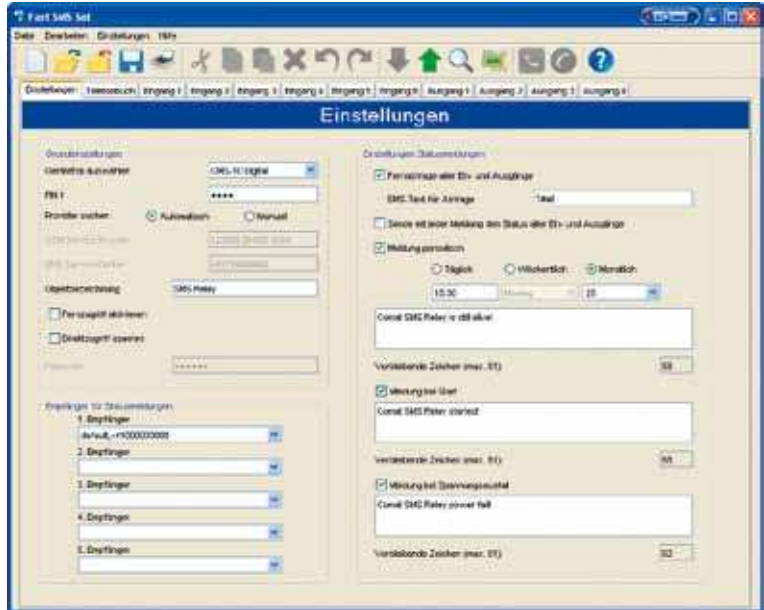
Fast SMS Set

Datei Bearbeiten Einstellungen Hilfe

Einstellungen | Telefonbuch | Eingang 1 | Eingang 2 | Eingang 3 | Eingang 4 | Eingang 5 | Eingang 6 | Ausgang 1 | Ausgang 2 | Ausgang 3 | Ausgang 4

Einstellungen

Grundeinstellungen

Gerätetyp auswählen CMS-10 Digital

PIN ****

Provider suchen Automatisch Manuell

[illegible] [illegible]

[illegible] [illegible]

Objektbezeichnung SMS Relay

Fernzugriff aktivieren

Direktzugriff sperren

Passwort ******

Empfänger für Statusmeldungen

1. Empfänger

default_+49000000000

2. Empfänger

3. Empfänger

4. Empfänger

5. Empfänger

Einstellungen Statusmeldungen

Fernabfrage aller Ein- und Ausgänge

SMS-Text für Anfrage Titel

Sende mit jeder Meldung den Status aller Ein- und Ausgänge

Meldung periodisch

Täglich Wöchentlich Monatlich

10:30 Montag 20

Conrad SMS Relay is still alive!

Verbleibende Zeichen (max. 91) 60

Meldung bei Start

Conrad SMS Relay started!

Verbleibende Zeichen (max. 91) 65

Meldung bei Spannungsausfall

Conrad SMS Relay power fail!

Verbleibende Zeichen (max. 91) 62